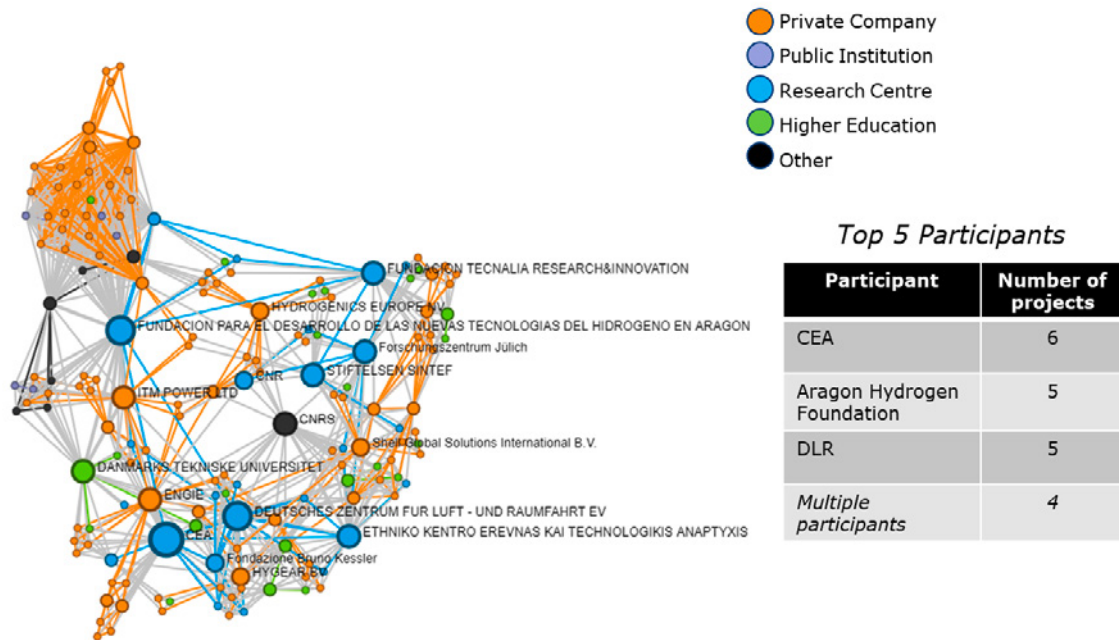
Private Company
Public Institution
Research Centre
Higher Education
Other

FUNDACION TECNALIA RESEARCH&INNOVATION
HYDROGENICS EUROPE NV
FUNDACION PARA EL DESARROLLO DE LAS NUEVAS TECNOLOGIAS DEL HIDROGENO EN ARAGON
Forschungszentrum Jülich
CNR
STIFTELSEN SINTEF
ITM POWER LTD
CNRS
Shell Global Solutions International B.V.
DANMARKS TEKNISKE UNIVERSITET
ENGIE
DEUTSCHES ZENTRUM FUR LUFT - UND RAUMFAHRT EV
CEA
ETHNIKO KENTRO EREVNAS KAI TECHNOLOGIKIS ANAPTYXIS
Fondazione Bruno Kessler
HYGEAR BV

Top 5 Participants

| Participant | Number of projects |
|---|---|
| CEA | 6 |
| Aragon Hydrogen Foundation | 5 |
| DLR | 5 |
| *Multiple participants* | *4* |